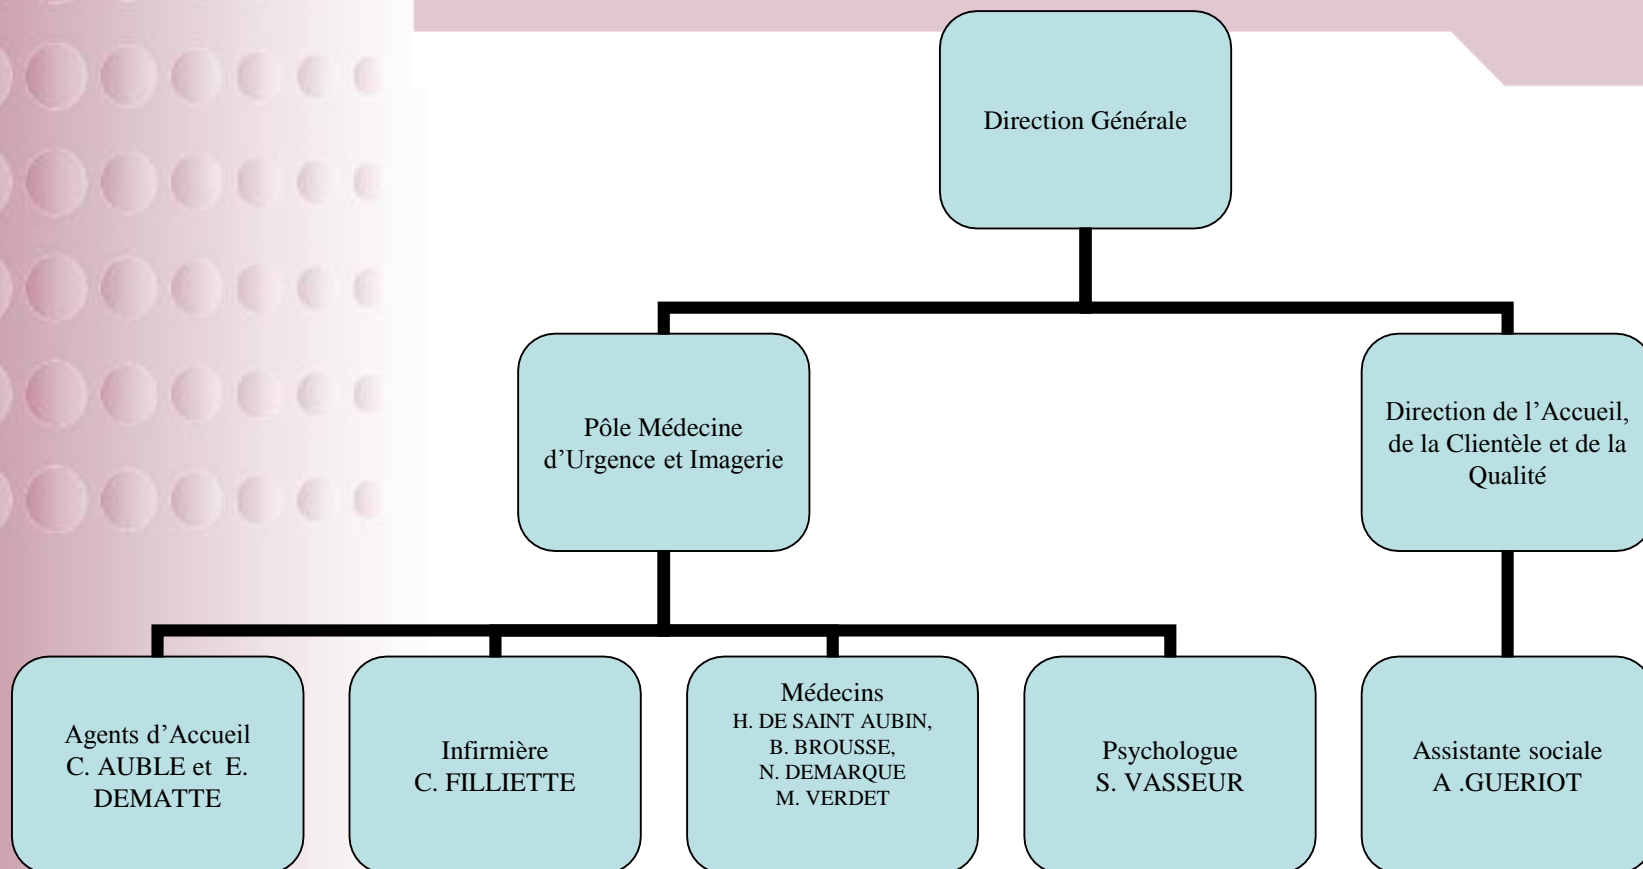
Direction Générale

Pôle Médecine d'Urgence et Imagerie

Direction de l'Accueil, de la Clientèle et de la Qualité

Agents d'Accueil C. AUBLE et E. DEMATTE

Infirmière C. FILLIETTE

Médecins H. DE SAINT AUBIN, B. BROUSSE, N. DEMARQUE M. VERDET

Psychologue S. VASSEUR

Assistante sociale A .GUERIOT